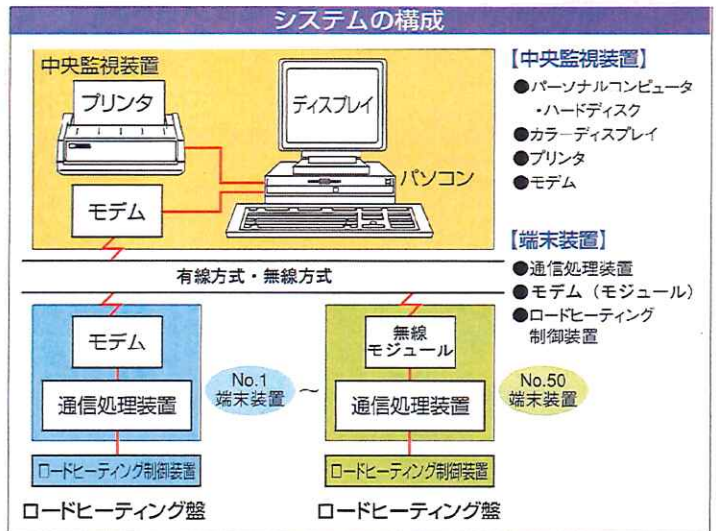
システムの構成

中央監視装置

プリンタ

ディスプレイ

パソコン

モデム

【中央監視装置】
●パーソナルコンピュータ
・ハードディスク
●カラーディスプレイ
●プリンタ
●モデム

【端末装置】
●通信処理装置
●モデム（モジュール）
●ロードヒーティング制御装置

有線方式・無線方式

モデム

通信処理装置

ロードヒーティング制御装置

ロードヒーティング盤

No.1 端末装置

〜

無線モジュール

通信処理装置

ロードヒーティング制御装置

ロードヒーティング盤

No.50 端末装置